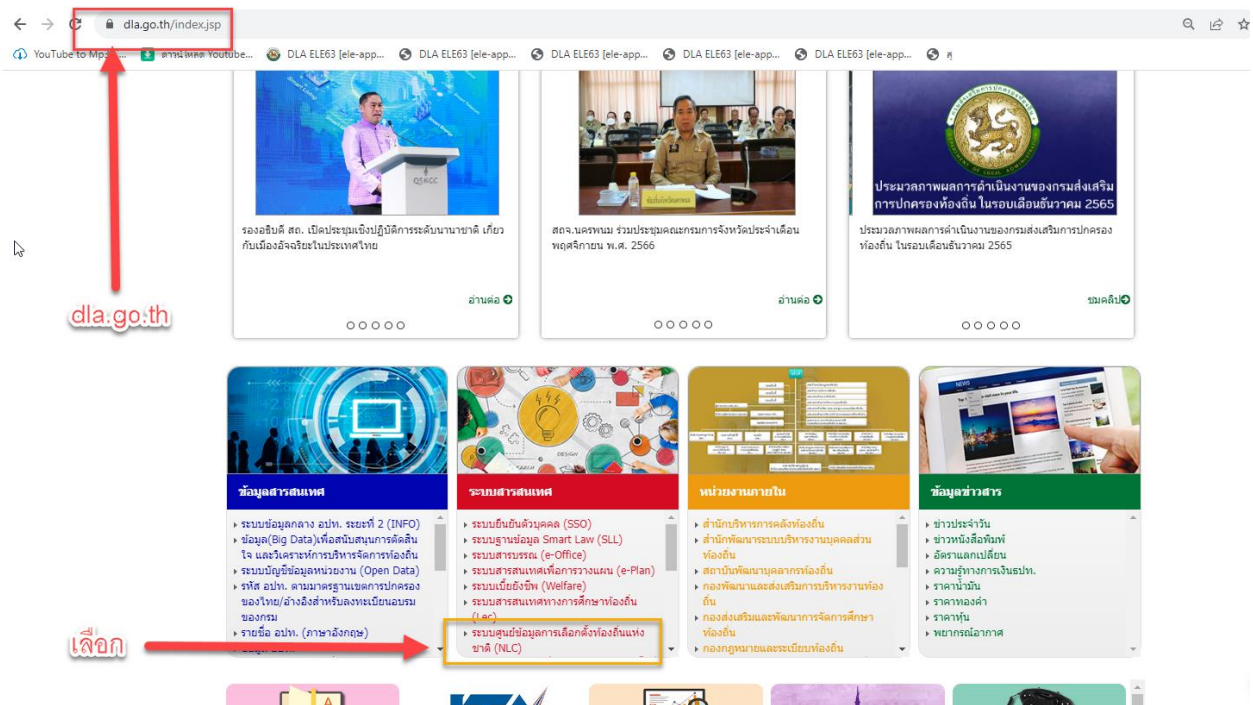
dla.go.th/index.jsp

YouTube to Mp3... ดาวน์โหลด Youtube... DLA ELE63 [ele-app... DLA ELE63 [ele-app... DLA ELE63 [ele-app... DLA ELE63 [ele-app... ค

รองอธิบดี สถ. เปิดประชุมเชิงปฏิบัติการระดับนานาชาติ เกี่ยวกับเมืองอัจฉริยะในประเทศไทย

อ่านต่อ

สถจ.นครพนม ร่วมประชุมคณะกรมการจังหวัดประจำเดือนพฤศจิกายน พ.ศ. 2566

อ่านต่อ

ประมวลภาพผลการดำเนินงานของกรมส่งเสริมการปกครองท้องถิ่น ในรอบเดือนธันวาคม 2565

ประมวลภาพผลการดำเนินงานของกรมส่งเสริมการปกครองท้องถิ่น ในรอบเดือนธันวาคม 2565

ชมคลิป

dla.go.th

ข้อมูลสารสนเทศ
ระบบข้อมูลกลาง อปท. ระยะที่ 2 (INFO)
ข้อมูล(Big Data)เพื่อสนับสนุนการตัดสินใจ และวิเคราะห์การบริหารจัดการท้องถิ่น
ระบบบัญชีข้อมูลหน่วยงาน (Open Data)
รหัส อปท. ตามมาตรฐานเขตการปกครองของไทย/อ้างอิงสำหรับลงทะเบียนอบรมของกรม
รายชื่อ อปท. (ภาษาอังกฤษ)

ระบบสารสนเทศ
ระบบยืนยันตัวบุคคล (SSO)
ระบบฐานข้อมูล Smart Law (SLL)
ระบบสารบรรณ (e-Office)
ระบบสารสนเทศเพื่อการวางแผน (e-Plan)
ระบบเบี้ยยังชีพ (Welfare)
ระบบสารสนเทศทางการศึกษาท้องถิ่น (Lec)
ระบบศูนย์ข้อมูลการเลือกตั้งท้องถิ่นแห่งชาติ (NLC)

หน่วยงานภายใน
สำนักบริหารการคลังท้องถิ่น
สำนักพัฒนาระบบบริหารงานบุคคลส่วนท้องถิ่น
สถาบันพัฒนาบุคลากรท้องถิ่น
กองพัฒนาและส่งเสริมการบริหารงานท้องถิ่น
กองส่งเสริมและพัฒนาการจัดการศึกษาท้องถิ่น
กองกฎหมายและระเบียบท้องถิ่น

ข้อมูลข่าวสาร
ข่าวประจำวัน
ข่าวหนังสือพิมพ์
อัตราแลกเปลี่ยน
ความรู้ทางการเงินรปท.
ราคาน้ำมัน
ราคาทองคำ
ราคาหุ้น
พยากรณ์อากาศ

เลือก